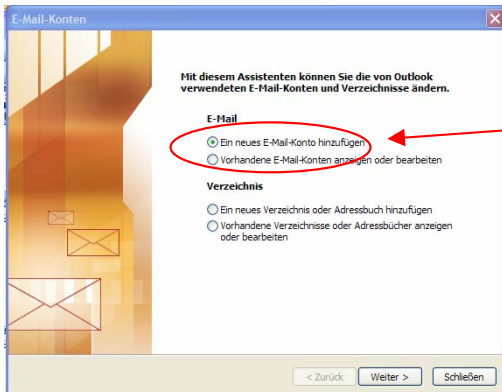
E-Mail-Konten

Mit diesem Assistenten können Sie die von Outlook verwendeten E-Mail-Konten und Verzeichnisse ändern.

E-Mail

Ein neues E-Mail-Konto hinzufügen

Vorhandene E-Mail-Konten anzeigen oder bearbeiten

Verzeichnis

Ein neues Verzeichnis oder Adressbuch hinzufügen

Vorhandene Verzeichnisse oder Adressbücher anzeigen oder bearbeiten

< Zurück

Weiter >

Schließen